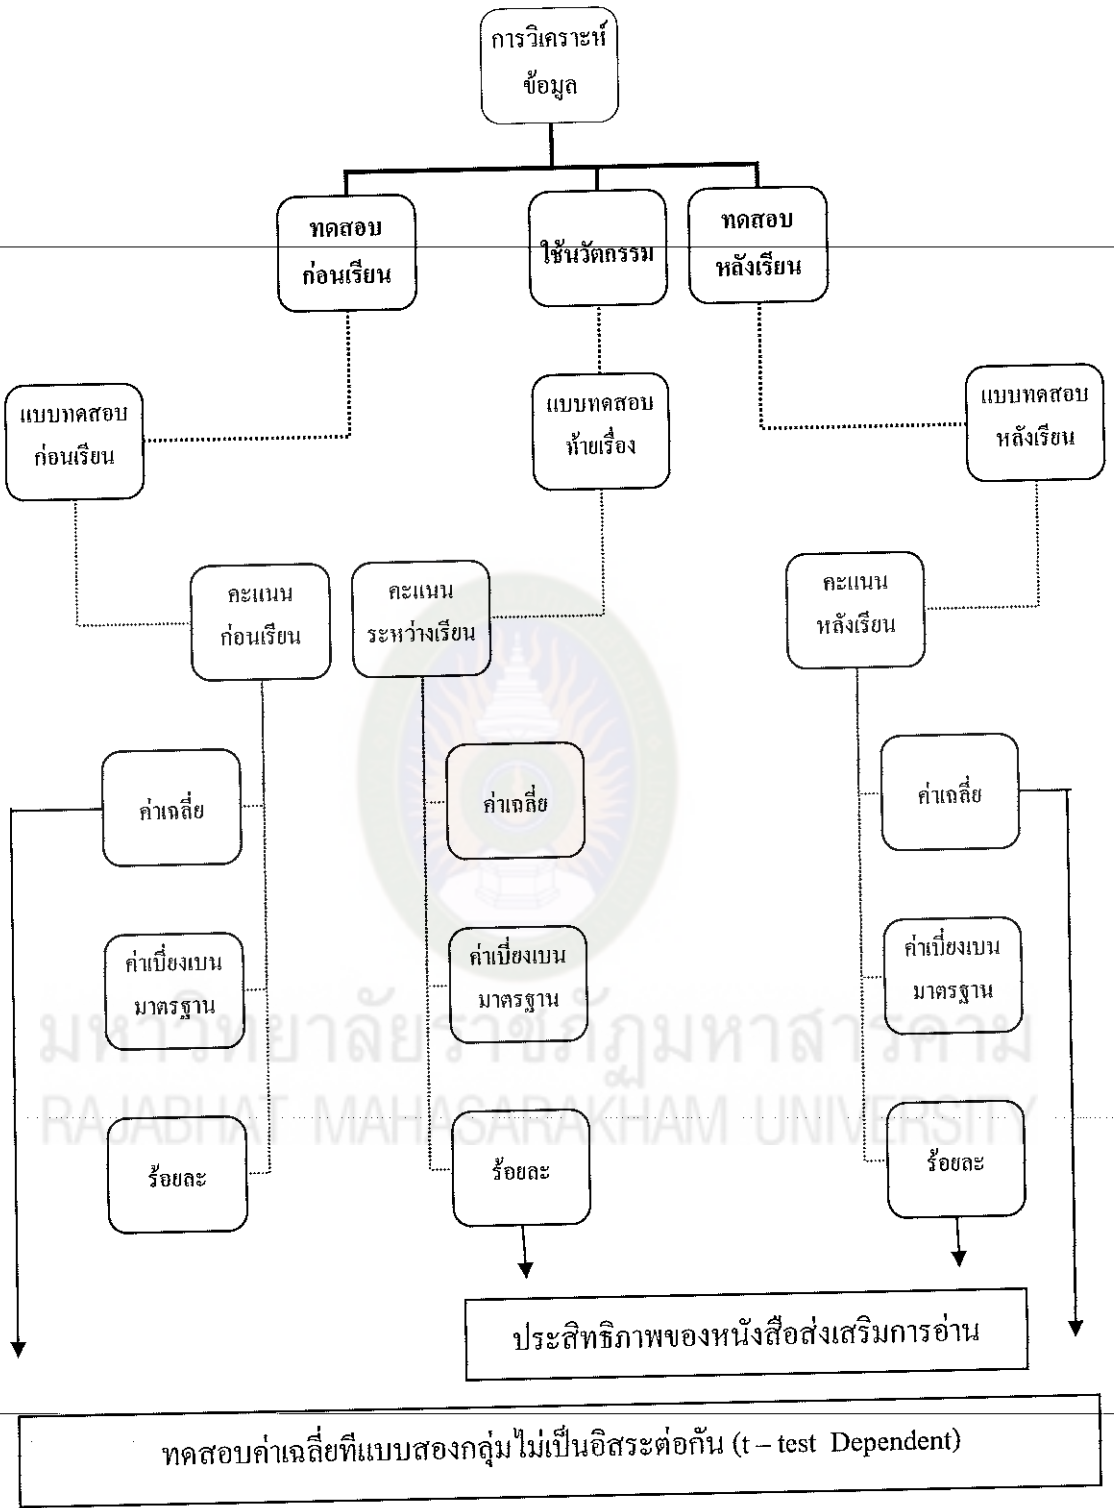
การวิเคราะห์ข้อมูล

ทดสอบก่อนเรียน

ใช้นวัตกรรม

ทดสอบหลังเรียน

แบบทดสอบก่อนเรียน

แบบทดสอบท้ายเรื่อง

แบบทดสอบหลังเรียน

คะแนนก่อนเรียน

คะแนนระหว่างเรียน

คะแนนหลังเรียน

ค่าเฉลี่ย

ค่าเฉลี่ย

ค่าเฉลี่ย

ค่าเบี่ยงเบนมาตรฐาน

ค่าเบี่ยงเบนมาตรฐาน

ค่าเบี่ยงเบนมาตรฐาน

มหาวิทยาลัยราชภัฏมหาสารคาม
RAJABHAT MAHASARAKHAM UNIVERSITY

ร้อยละ

ร้อยละ

ร้อยละ

ประสิทธิภาพของหนังสือส่งเสริมการอ่าน

ทดสอบค่าเฉลี่ยทีแบบสองกลุ่มไม่เป็นอิสระต่อกัน (t – test Dependent)